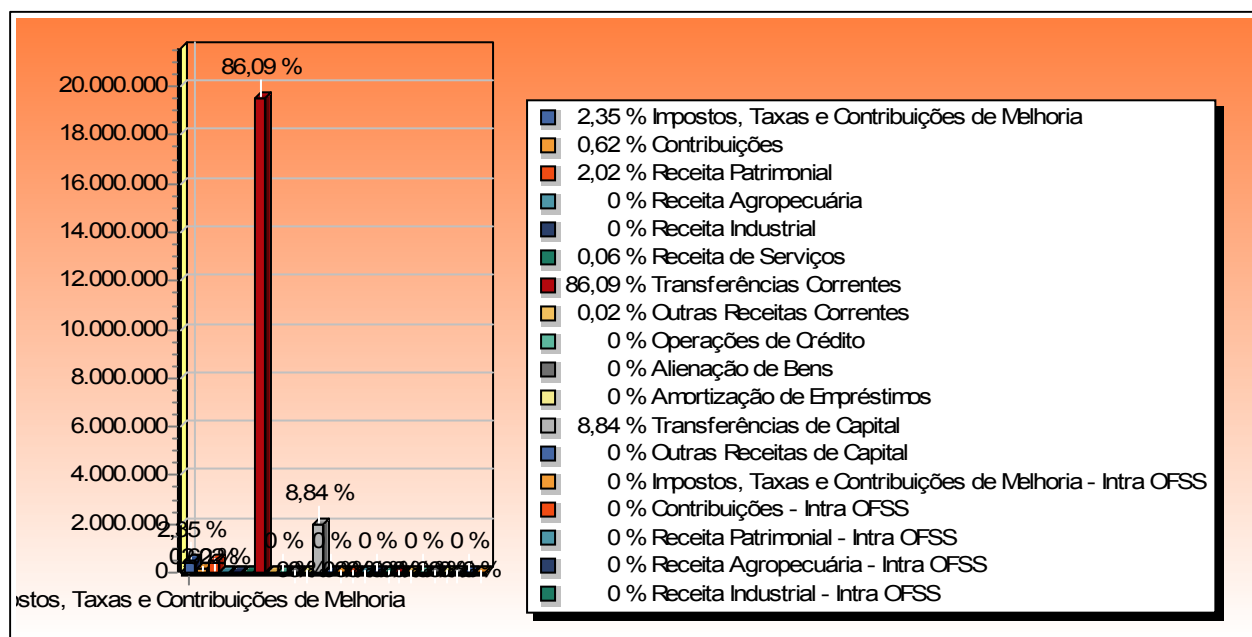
86,09 %

20.000.000
18.000.000
16.000.000
14.000.000
12.000.000
10.000.000
8.000.000
6.000.000
4.000.000
2.000.000
0

2,35 %
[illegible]
8,84 %
0 % 0 % 0 % 0 % 0 % 0 %
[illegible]

ostos, Taxas e Contribuições de Melhoria

2,35 % Impostos, Taxas e Contribuições de Melhoria
0,62 % Contribuições
2,02 % Receita Patrimonial
0 % Receita Agropecuária
0 % Receita Industrial
0,06 % Receita de Serviços
86,09 % Transferências Correntes
0,02 % Outras Receitas Correntes
0 % Operações de Crédito
0 % Alienação de Bens
0 % Amortização de Empréstimos
8,84 % Transferências de Capital
0 % Outras Receitas de Capital
0 % Impostos, Taxas e Contribuições de Melhoria - Intra OFSS
0 % Contribuições - Intra OFSS
0 % Receita Patrimonial - Intra OFSS
0 % Receita Agropecuária - Intra OFSS
0 % Receita Industrial - Intra OFSS